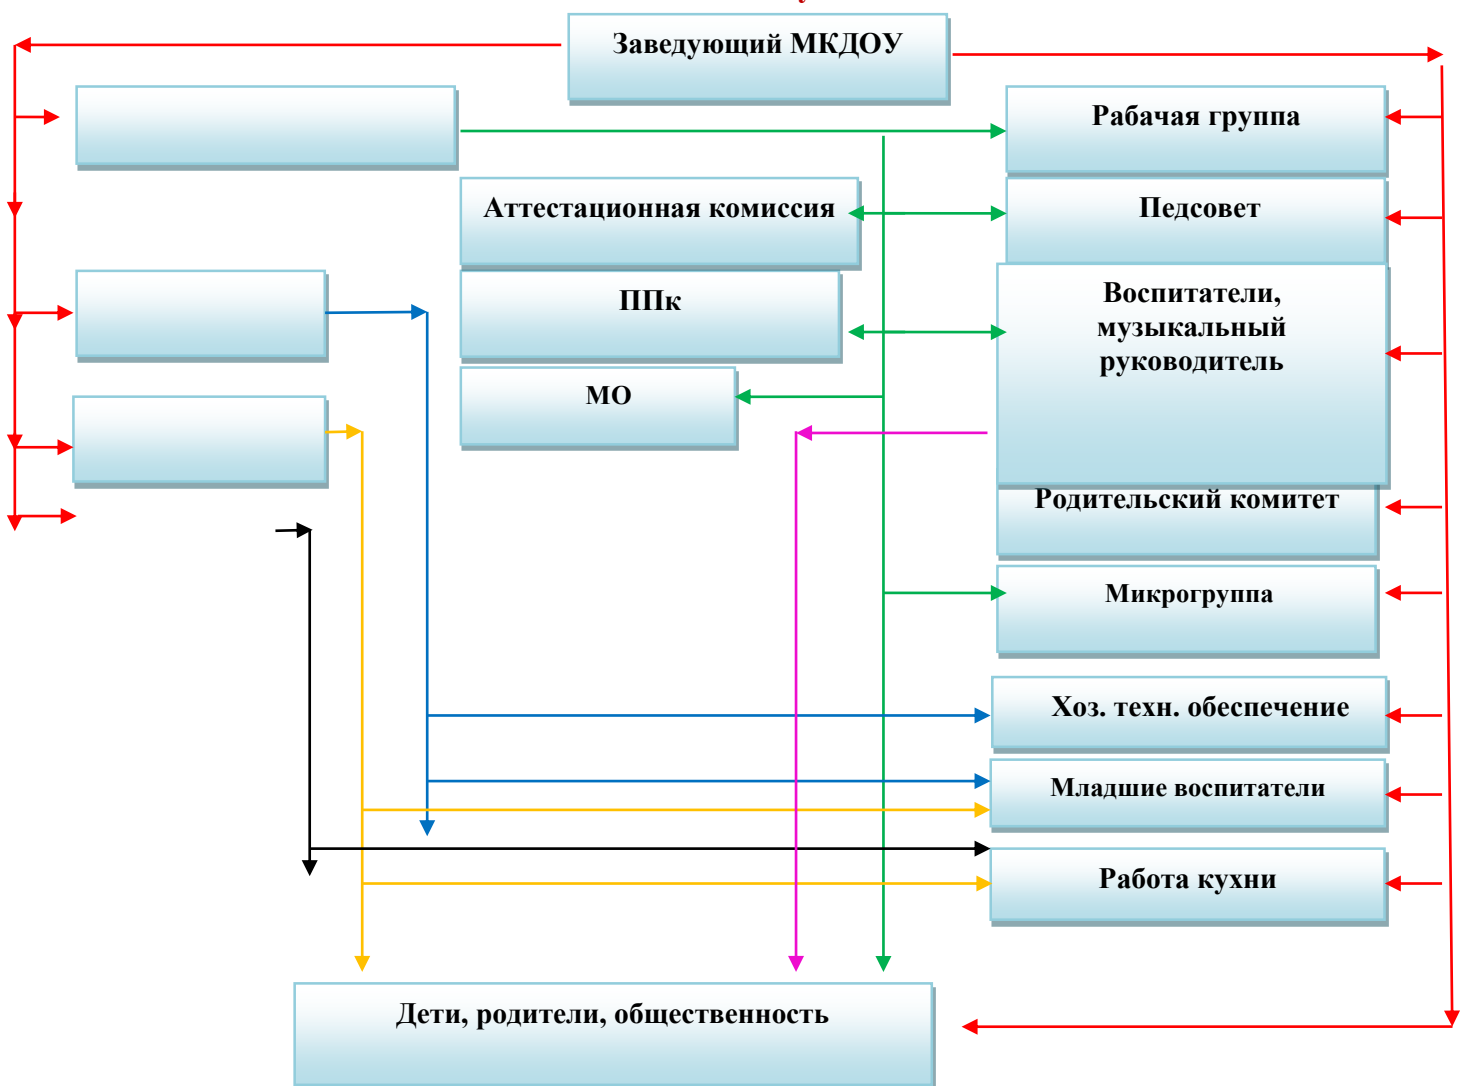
Заведующий МКДОУ

Рабачая группа

Аттестационная комиссия

Педсовет

ППк

Воспитатели, музыкальный руководитель

МО

Родительский комитет

Микрогруппа

Хоз. техн. обеспечение

Младшие воспитатели

Работа кухни

Дети, родители, общественность